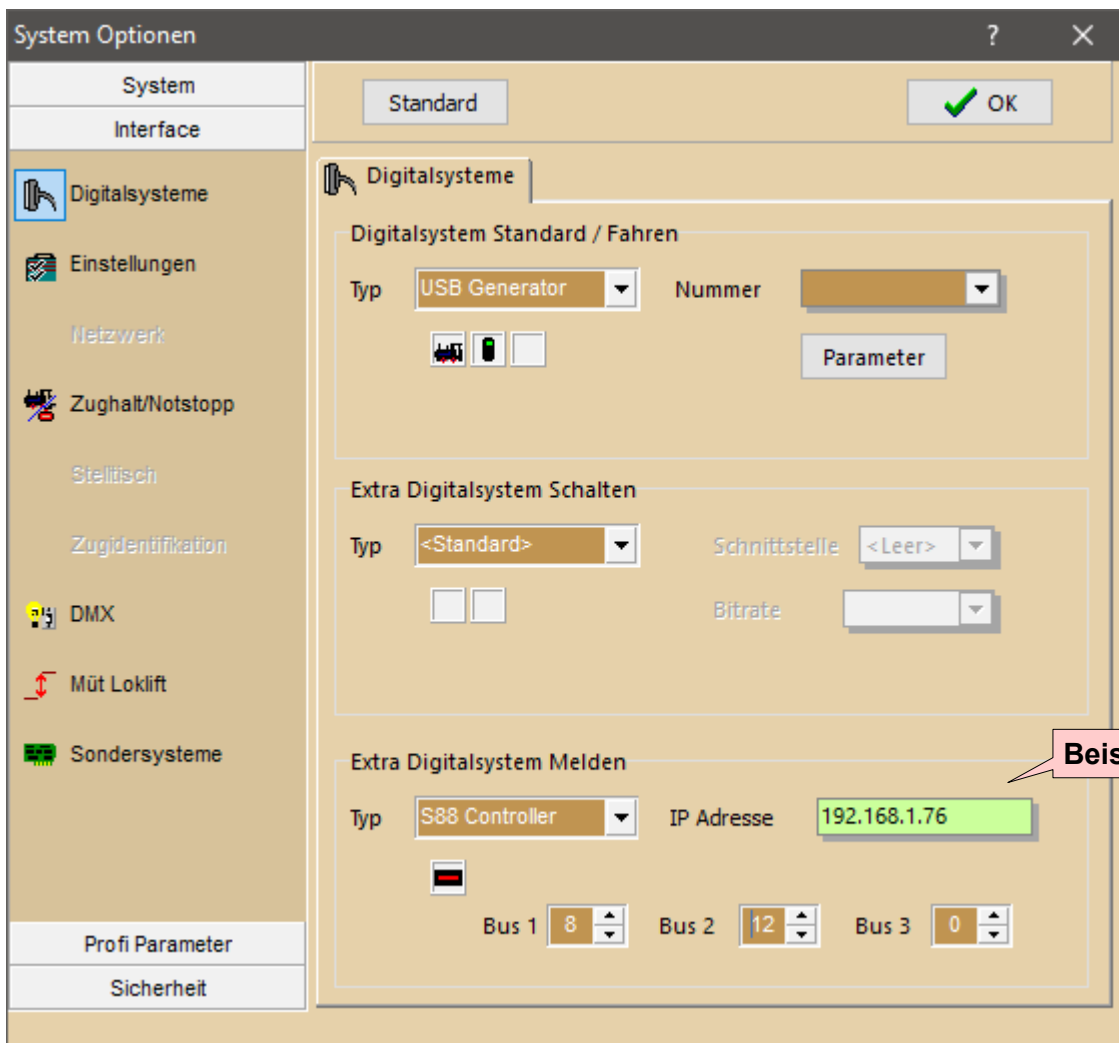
System Optionen ? ×

System
Interface

Digitalsysteme
Einstellungen
Netzwerk
Zughalt/Notstopp
Stelltisch
Zugidentifikation
DMX
Müt Loklift
Sondersysteme

Profi Parameter
Sicherheit

Standard
OK

Digitalsysteme

Digitalsystem Standard / Fahren
Typ USB Generator
Nummer
Parameter

Extra Digitalsystem Schalten
Typ <Standard>
Schnittstelle <Leer>
Bitrate

Extra Digitalsystem Melden
Typ S88 Controller
IP Adresse 192.168.1.76
Bus 1 8
Bus 2 12
Bus 3 0

Beis